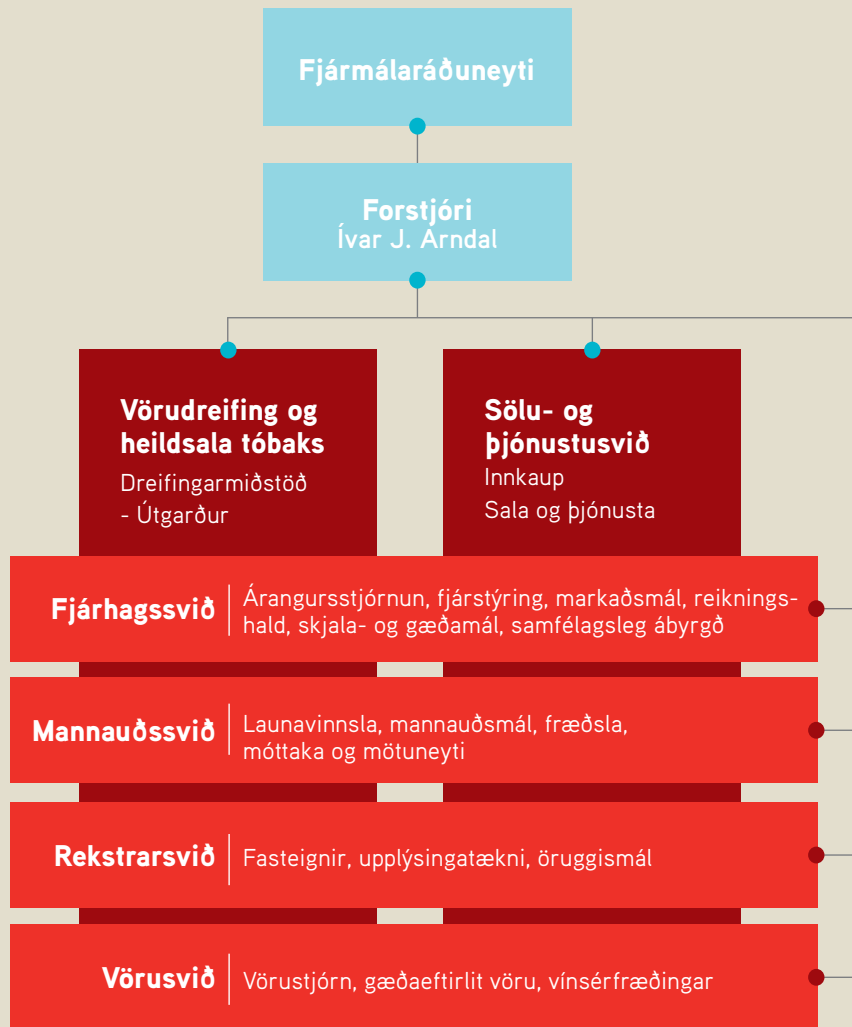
Fjármálaráðuneyti

Forstjóri
Ívar J. Arndal

Vörudreifing og heildsala tóbaks
Dreifingarmiðstöð
- Útgarður

Sölu- og þjónustusvið
Innkaup
Sala og þjónusta

Fjárhagssvið
Árangursstjórnun, fjárstýring, markaðsmál, reikningshald, skjala- og gæðamál, samfélagsleg ábyrgð

Mannauðssvið
Launavinnsla, mannauðsmál, fræðsla, móttaka og mötuneyti

Rekstrarsvið
Fasteignir, upplýsingatækni, öruggismál

Vörusvið
Vörustjórn, gæðaeftirlit vöru, vínsérfræðingar